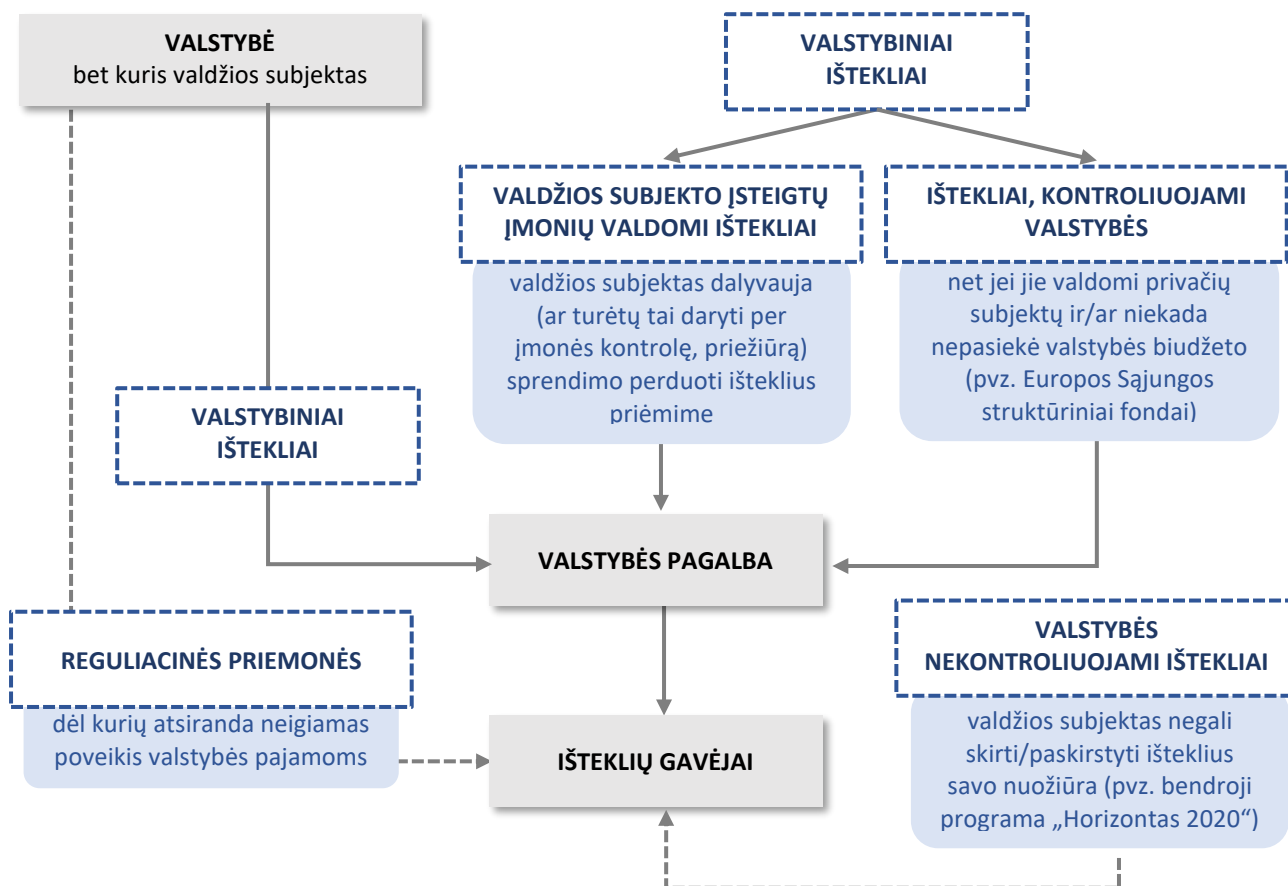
VALSTYBĖ
bet kuris valdžios subjektas

VALSTYBINIAI IŠTEKLIAI

VALDŽIOS SUBJEKTO ĮSTEIGTŲ ĮMONIŲ VALDOMI IŠTEKLIAI

valdžios subjektas dalyvauja (ar turėtų tai daryti per įmonės kontrolę, priežiūrą) sprendimo perduoti išteklius priėmime

IŠTEKLIAI, KONTROLIUOJAMI VALSTYBĖS

net jei jie valdomi privačių subjektų ir/ar niekada nepasiekė valstybės biudžeto (pvz. Europos Sąjungos struktūriniai fondai)

VALSTYBINIAI IŠTEKLIAI

VALSTYBĖS PAGALBA

REGULIACINĖS PRIEMONĖS

dėl kurių atsiranda neigiamas poveikis valstybės pajamoms

VALSTYBĖS NEKONTROLIUOJAMI IŠTEKLIAI

valdžios subjektas negali skirti/paskirstyti išteklius savo nuožiūra (pvz. bendroji programa „Horizontas 2020“)

IŠTEKLIŲ GAVĖJAI